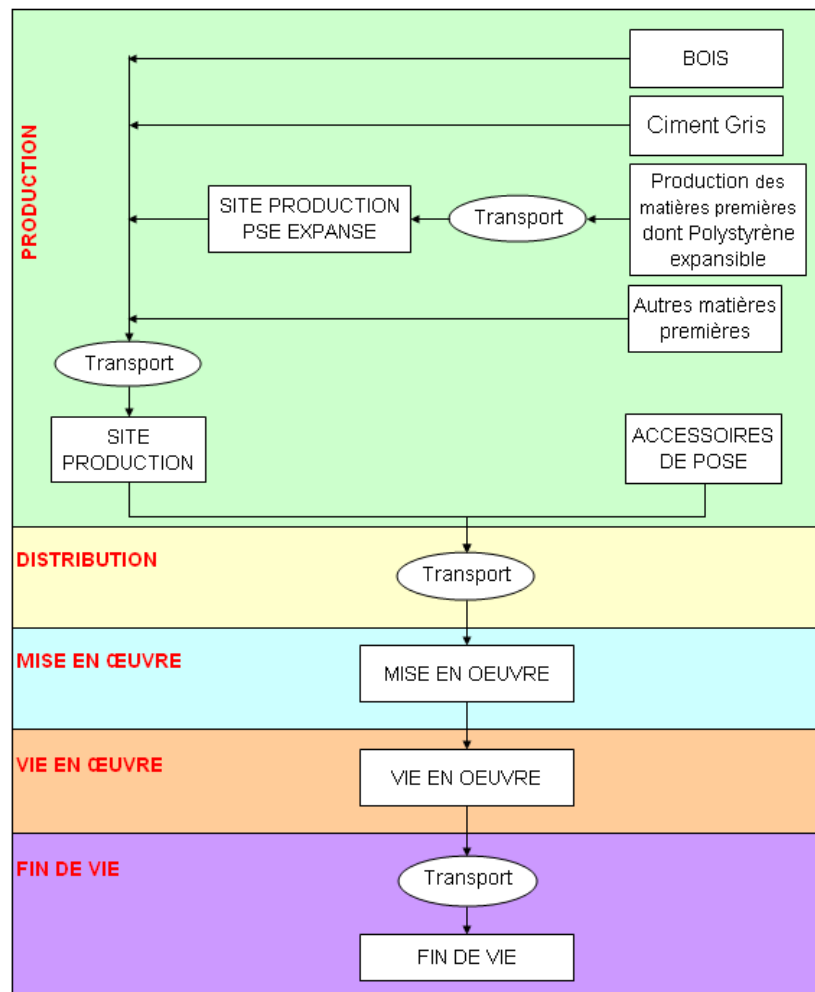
PRODUCTION

BOIS

Ciment Gris

Production des matières premières dont Polystyrène expansible

Transport

SITE PRODUCTION PSE EXPANSE

Autres matières premières

Transport

SITE PRODUCTION

ACCESSOIRES DE POSE

DISTRIBUTION

Transport

MISE EN ŒUVRE

MISE EN OEUVRE

VIE EN ŒUVRE

VIE EN OEUVRE

FIN DE VIE

Transport

FIN DE VIE